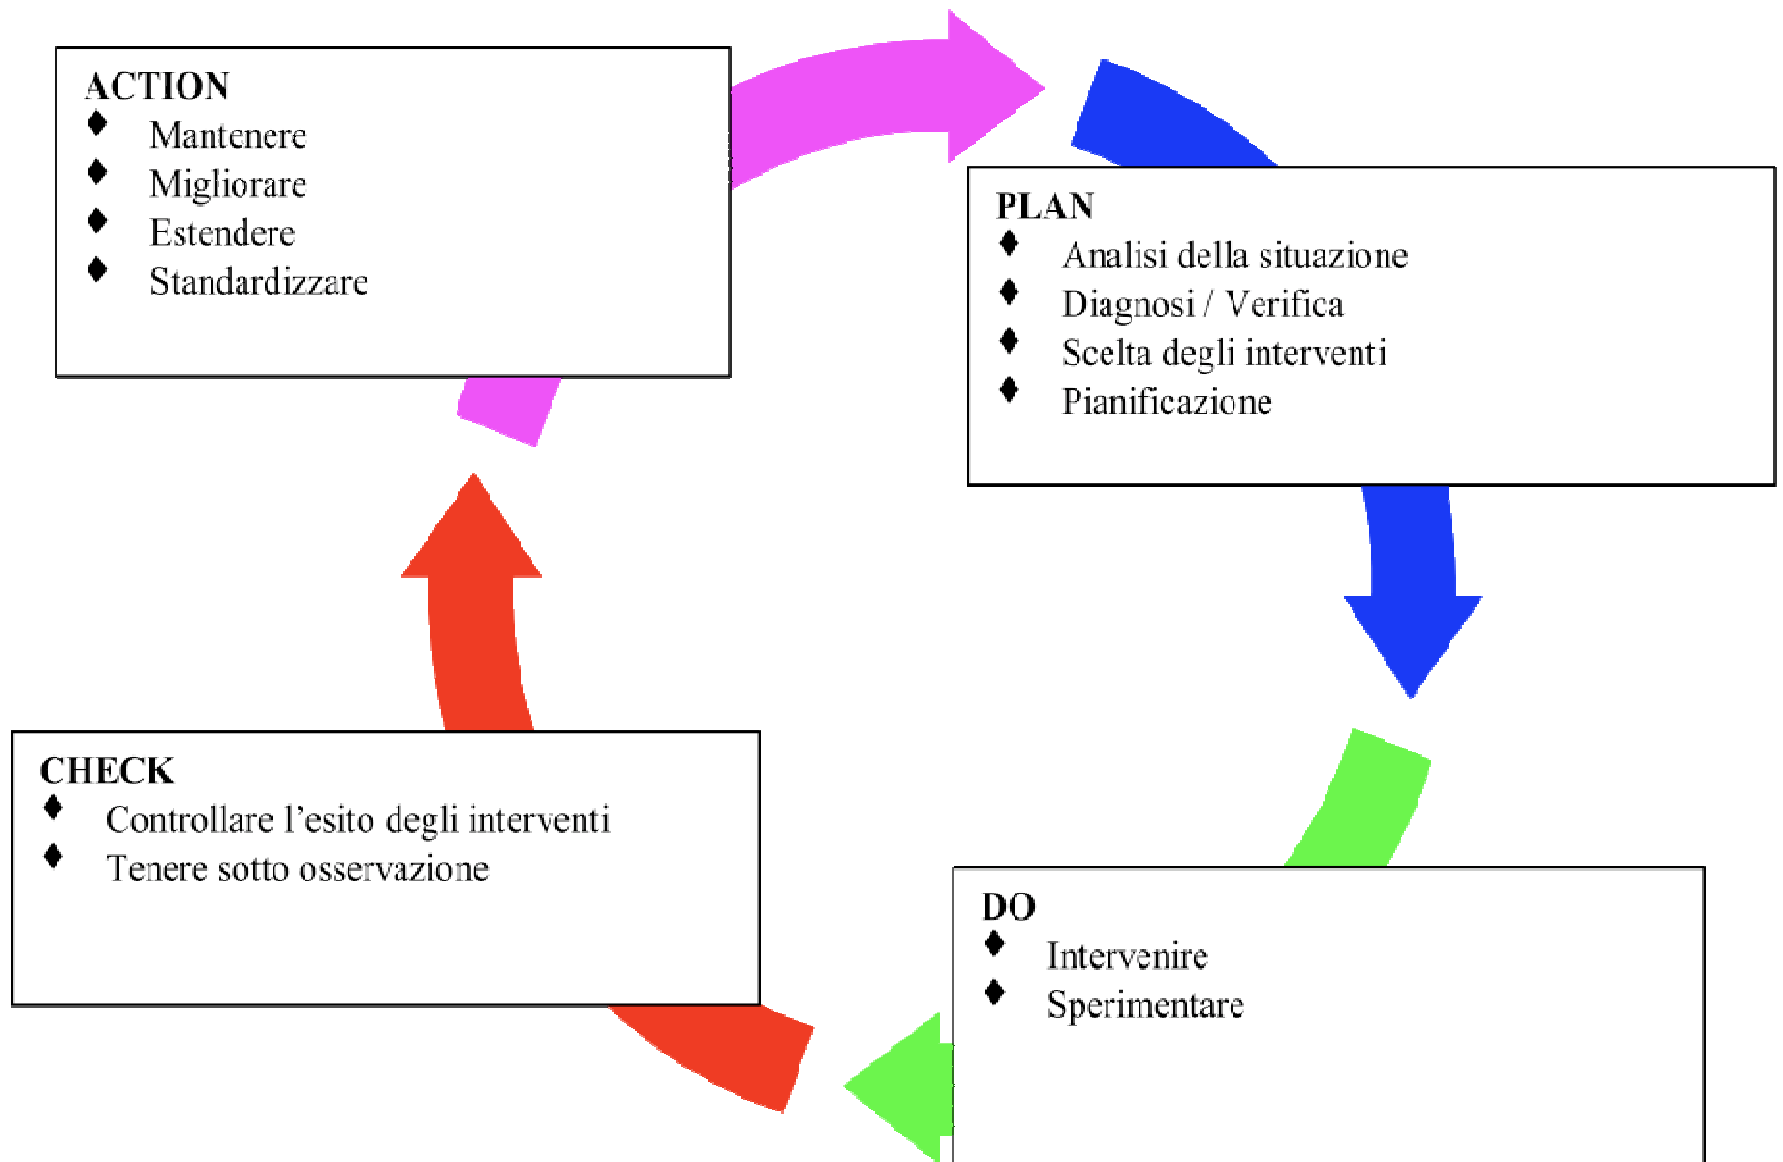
ACTION
♦ Mantenere
♦ Migliorare
♦ Estendere
♦ Standardizzare

PLAN
♦ Analisi della situazione
♦ Diagnosi / Verifica
♦ Scelta degli interventi
♦ Pianificazione

CHECK
♦ Controllare l'esito degli interventi
♦ Tenere sotto osservazione

DO
♦ Intervenire
♦ Sperimentare